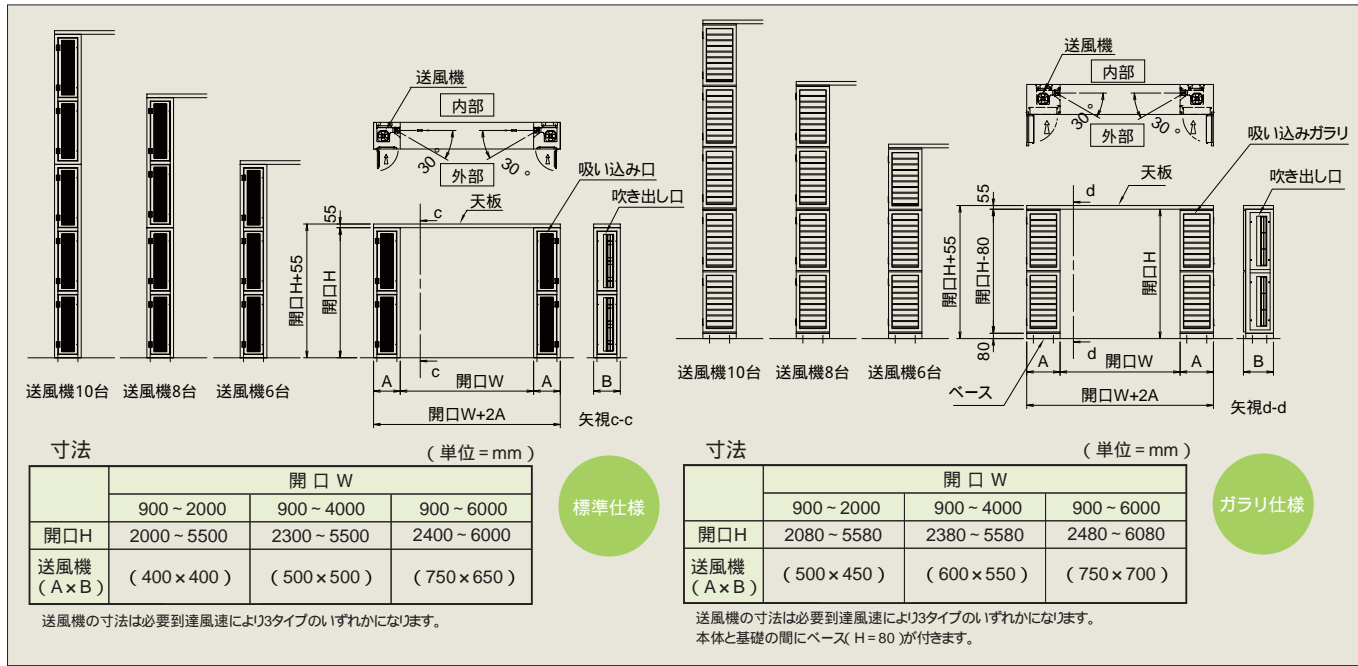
送風機
内部
30°
30°
外部
吸い込み口
天板
吹き出し口
55
c
開口H+55
開口H
c
A
開口W
A
B
開口W+2A
送風機10台　送風機8台　送風機6台
矢視c-c

寸法
（単位＝mm）

| | 開口W | | |
|---|---|---|---|
| | 900～2000 | 900～4000 | 900～6000 |
| 開口H | 2000～5500 | 2300～5500 | 2400～6000 |
| 送風機（A×B） | （400×400） | （500×500） | （750×650） |

送風機の寸法は必要到達風速により3タイプのいずれかになります。

標準仕様

送風機
内部
30°
30°
外部
吸い込みガラリ
天板
d
吹き出し口
55
開口H+55
開口H-80
開口H
80
d
A
開口W
A
B
ベース
開口W+2A
送風機10台　送風機8台　送風機6台
矢視d-d

寸法
（単位＝mm）

| | 開口W | | |
|---|---|---|---|
| | 900～2000 | 900～4000 | 900～6000 |
| 開口H | 2080～5580 | 2380～5580 | 2480～6080 |
| 送風機（A×B） | （500×450） | （600×550） | （750×700） |

送風機の寸法は必要到達風速により3タイプのいずれかになります。
本体と基礎の間にベース（H＝80）が付きます。

ガラリ仕様